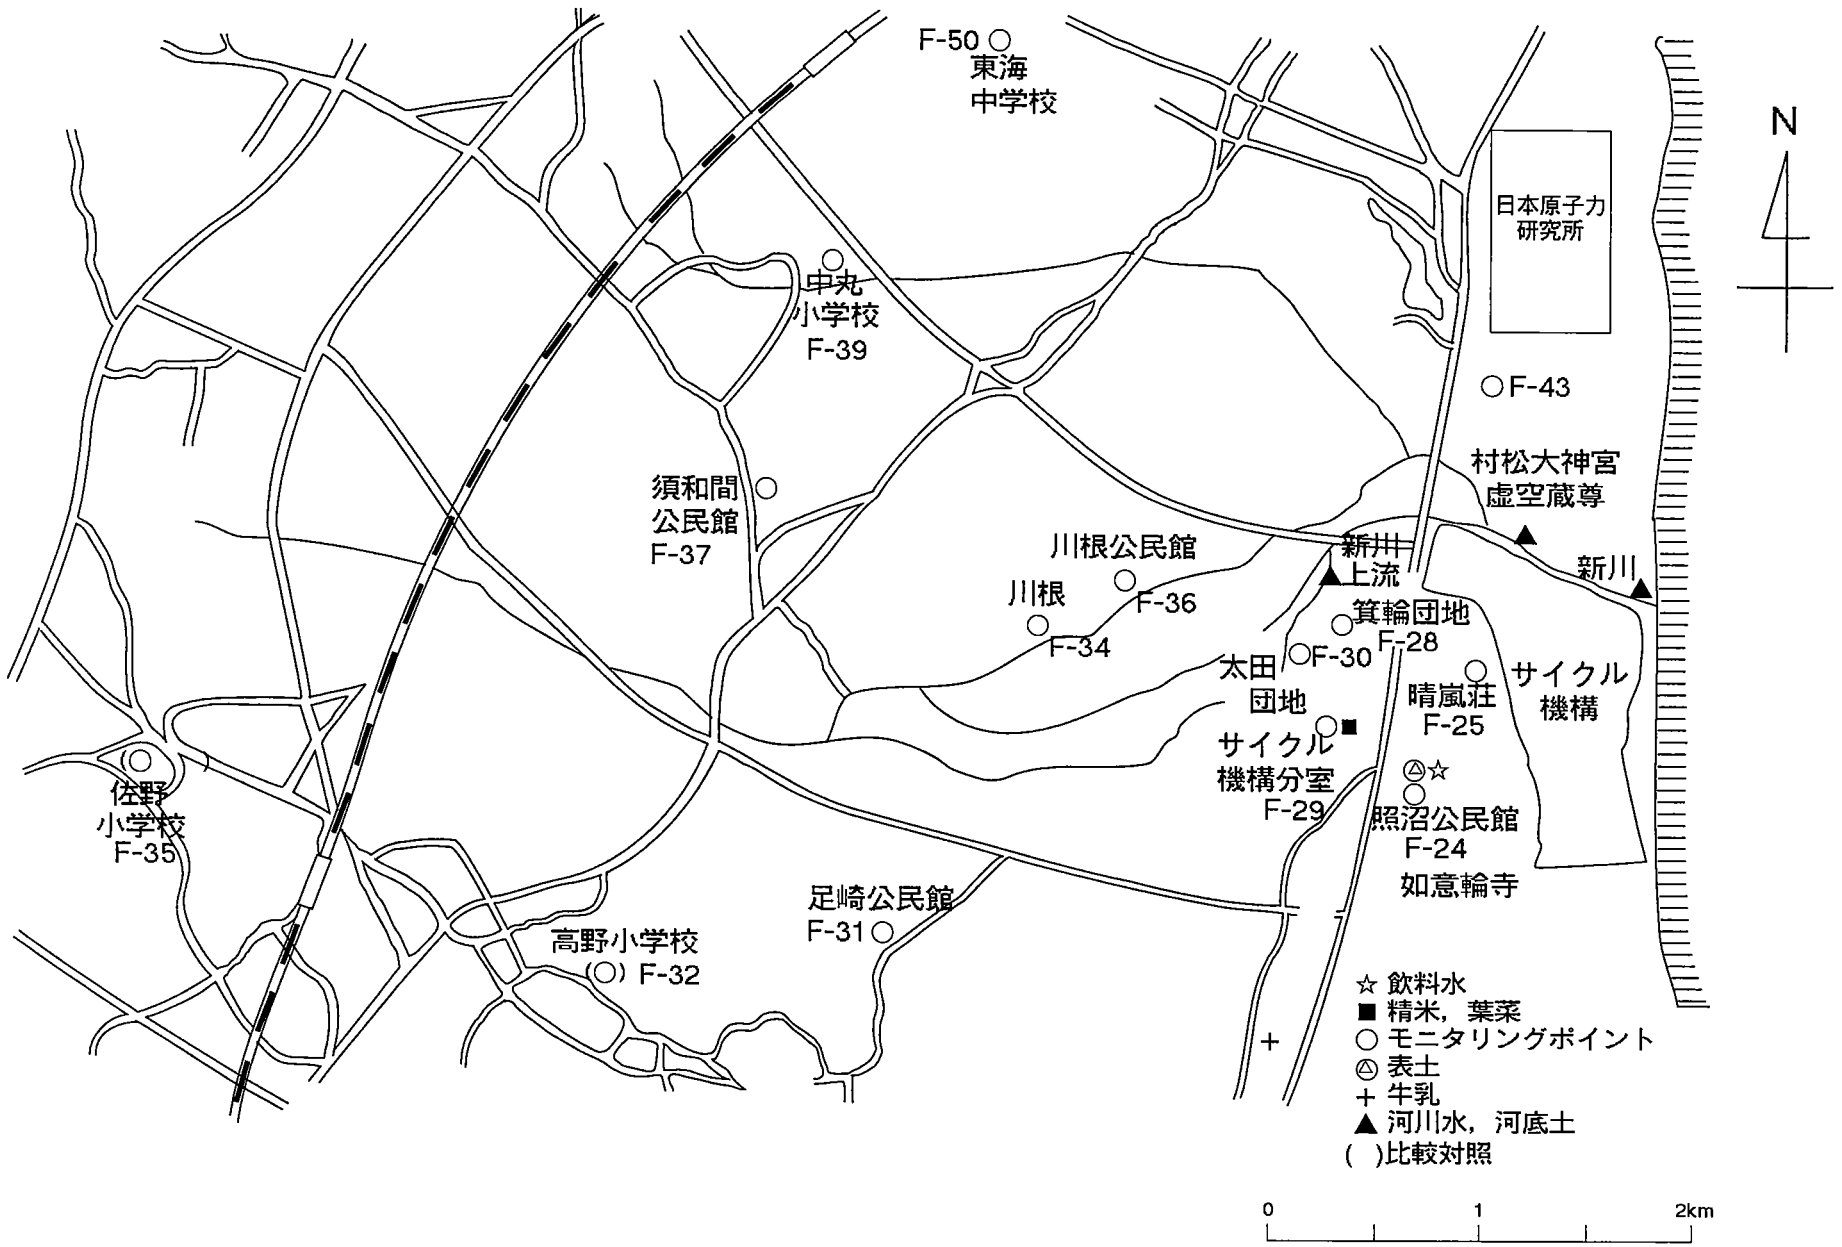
F-50 東海 中学校

N

日本原子力 研究所

中丸 小学校 F-39

F-43

村松大神宮 虚空蔵尊

須和間 公民館 F-37

川根公民館

新川 上流

新川

川根

F-36

F-34

箕輪団地 F-28

F-30

太田 団地

晴嵐荘 F-25

サイクル 機構

サイクル 機構分室 F-29

佐野 小学校 F-35

照沼公民館 F-24

如意輪寺

足崎公民館 F-31

高野小学校 F-32

☆ 飲料水
■ 精米，葉菜
○ モニタリングポイント
◎ 表土
+ 牛乳
▲ 河川水，河底土
( )比較対照

0 1 2km